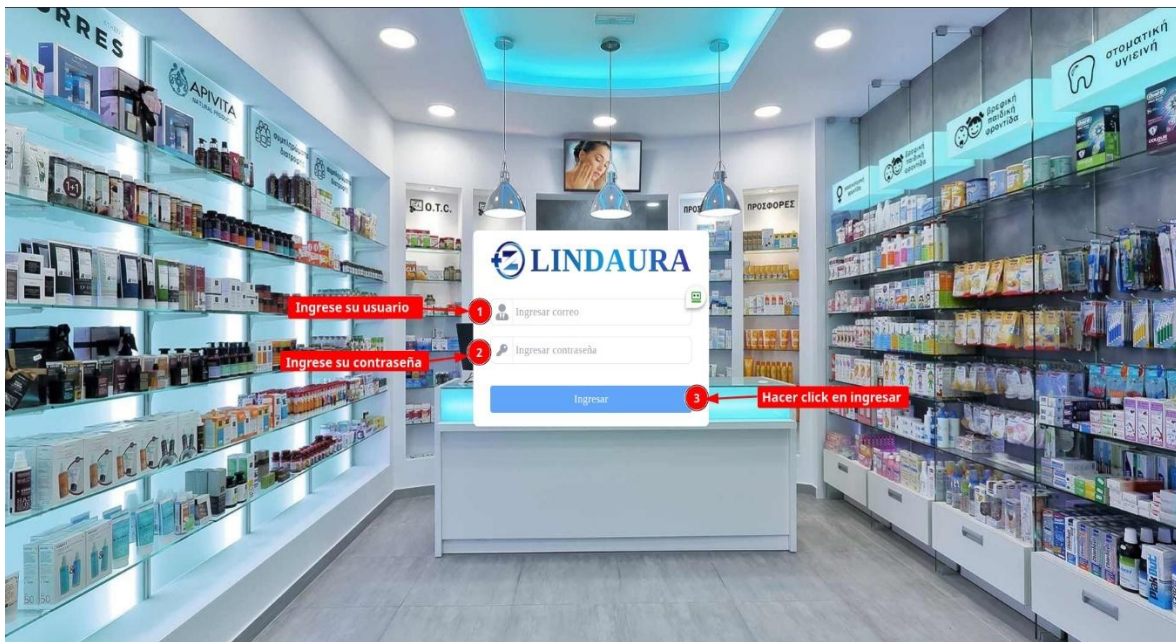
RRES

APIVITA NATURAL PRODUCTS

O.T.C.

ΠΡΟΣΦΟΡΕΣ

στοματική υγιεινή

βρεφική παιδική φροντίδα

LINDAURA

Ingrese su usuario 1 Ingresar correo

Ingrese su contraseña 2 Ingresar contraseña

Ingresar 3 Hacer click en ingresar